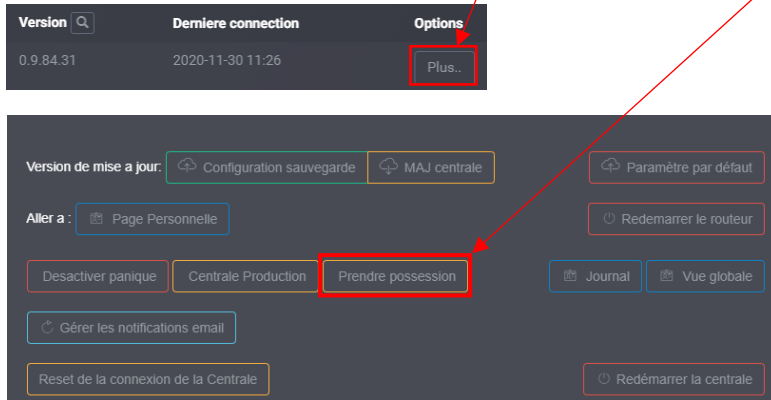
| Version | Derniere connection | Options |
|---|---|---|
| 0.9.84.31 | 2020-11-30 11:26 | Plus.. |

Version de mise a jour: Configuration sauvegarde MAJ centrale

Paramètre par défaut

Aller a : Page Personnelle

Redemarrer le routeur

Desactiver panique Centrale Production Prendre possession

Journal Vue globale

Gérer les notifications email

Reset de la connexion de la Centrale

Redémarrer la centrale